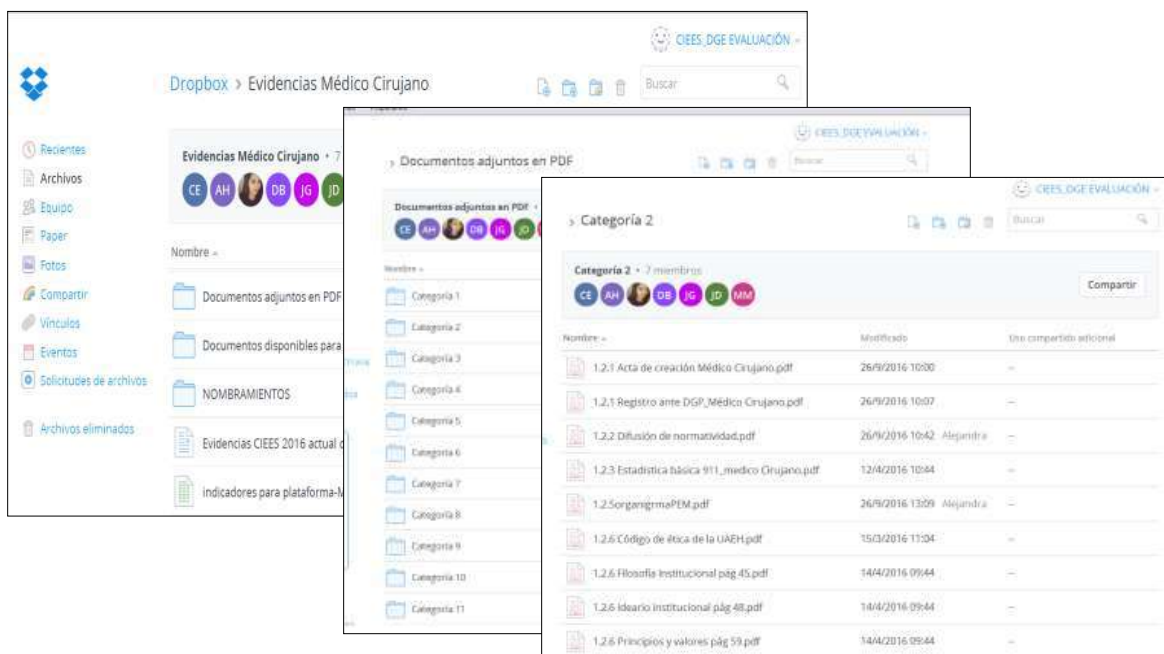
CIEES_DGE EVALUACIÓN

Dropbox › Evidencias Médico Cirujano

Buscar

Recientes
Archivos
Equipo
Paper
Fotos
Compartir
Vínculos
Eventos
Solicitudes de archivos
Archivos eliminados

Evidencias Médico Cirujano · 7

CE AH DB JG JD

Nombre

Documentos adjuntos en PDF
Documentos disponibles para
NOMBRAMIENTOS
Evidencias CIEES 2016 actual
indicadores para plataforma-M

CIEES_DGE EVALUACIÓN

› Documentos adjuntos en PDF

Buscar

Documentos adjuntos en PDF ·

CE AH DB JG JD

Nombre

Categoría 1
Categoría 2
Categoría 3
Categoría 4
Categoría 5
Categoría 6
Categoría 7
Categoría 8
Categoría 9
Categoría 10
Categoría 11

CIEES_DGE EVALUACIÓN

› Categoría 2

Buscar

Categoría 2 · 7 miembros

CE AH DB JG JD MM

Compartir

| Nombre | Modificado | Uso compartido adicional |
|---|---|---|
| 1.2.1 Acta de creación Médico Cirujano.pdf | 26/9/2016 10:00 | – |
| 1.2.1 Registro ante DGP_Médico Cirujano.pdf | 26/9/2016 10:07 | – |
| 1.2.2 Difusión de normatividad.pdf | 26/9/2016 10:42 Alejandra | – |
| 1.2.3 Estadística básica 911_medico Cirujano.pdf | 12/4/2016 10:44 | – |
| 1.2.5organigrmaPEM.pdf | 26/9/2016 13:09 Alejandra | – |
| 1.2.6 Código de ética de la UAEH.pdf | 15/3/2016 11:04 | – |
| 1.2.6 Filosofía Institucional pág 45.pdf | 14/4/2016 09:44 | – |
| 1.2.6 Ideario institucional pág 48.pdf | 14/4/2016 09:44 | – |
| 1.2.6 Principios y valores pág 59.pdf | 14/4/2016 09:44 | – |